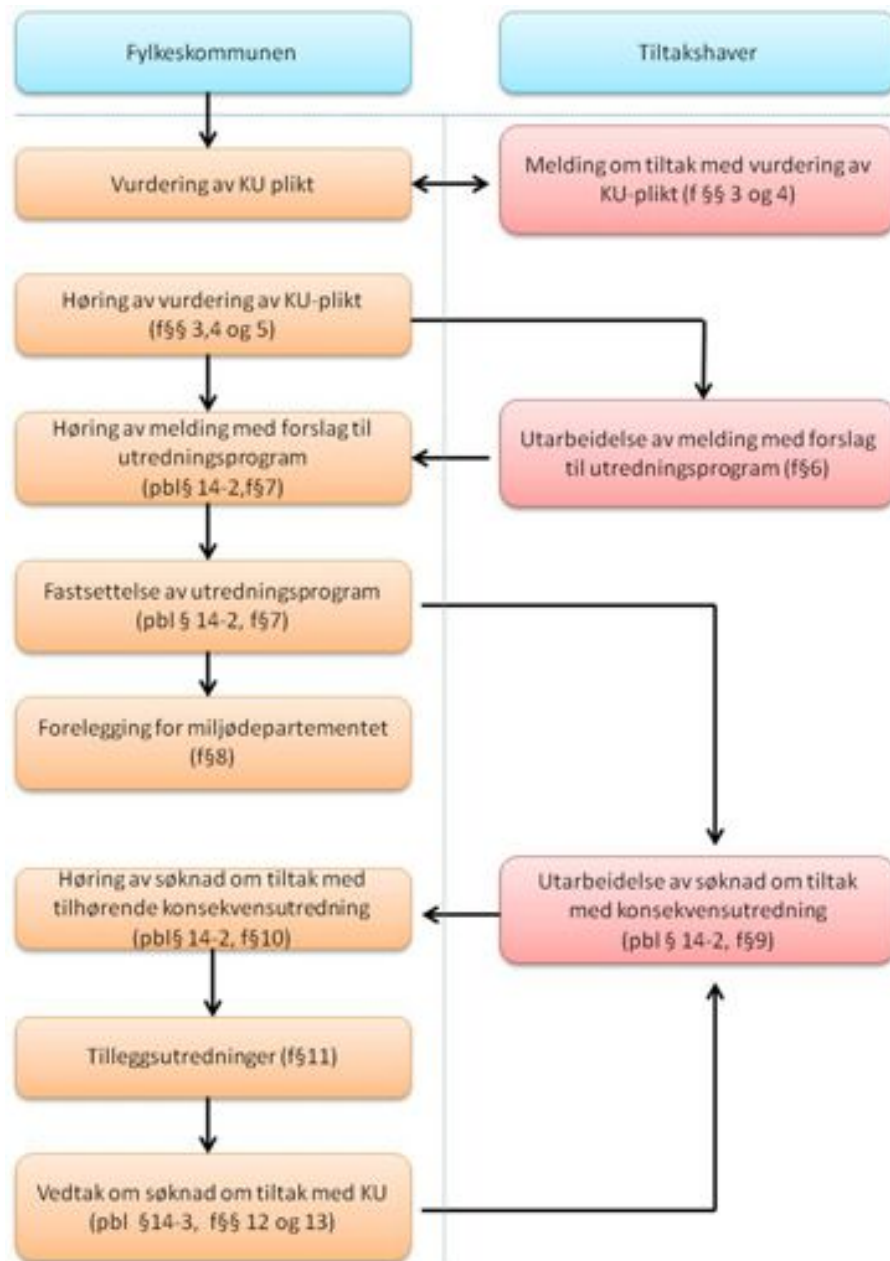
Fylkeskommunen

Tiltakshaver

Vurdering av KU plikt

Melding om tiltak med vurdering av KU-plikt (f §§ 3 og 4)

Høring av vurdering av KU-plikt (f§§ 3,4 og 5)

Høring av melding med forslag til utredningsprogram (pbl§ 14-2,f§7)

Utarbeidelse av melding med forslag til utredningsprogram (f§6)

Fastsettelse av utredningsprogram (pbl § 14-2, f§7)

Forelegging for miljødepartementet (f§8)

Høring av søknad om tiltak med tilhørende konsekvensutredning (pbl§ 14-2, f§10)

Utarbeidelse av søknad om tiltak med konsekvensutredning (pbl § 14-2, f§9)

Tilleggsutredninger (f§11)

Vedtak om søknad om tiltak med KU (pbl §14-3, f§§ 12 og 13)